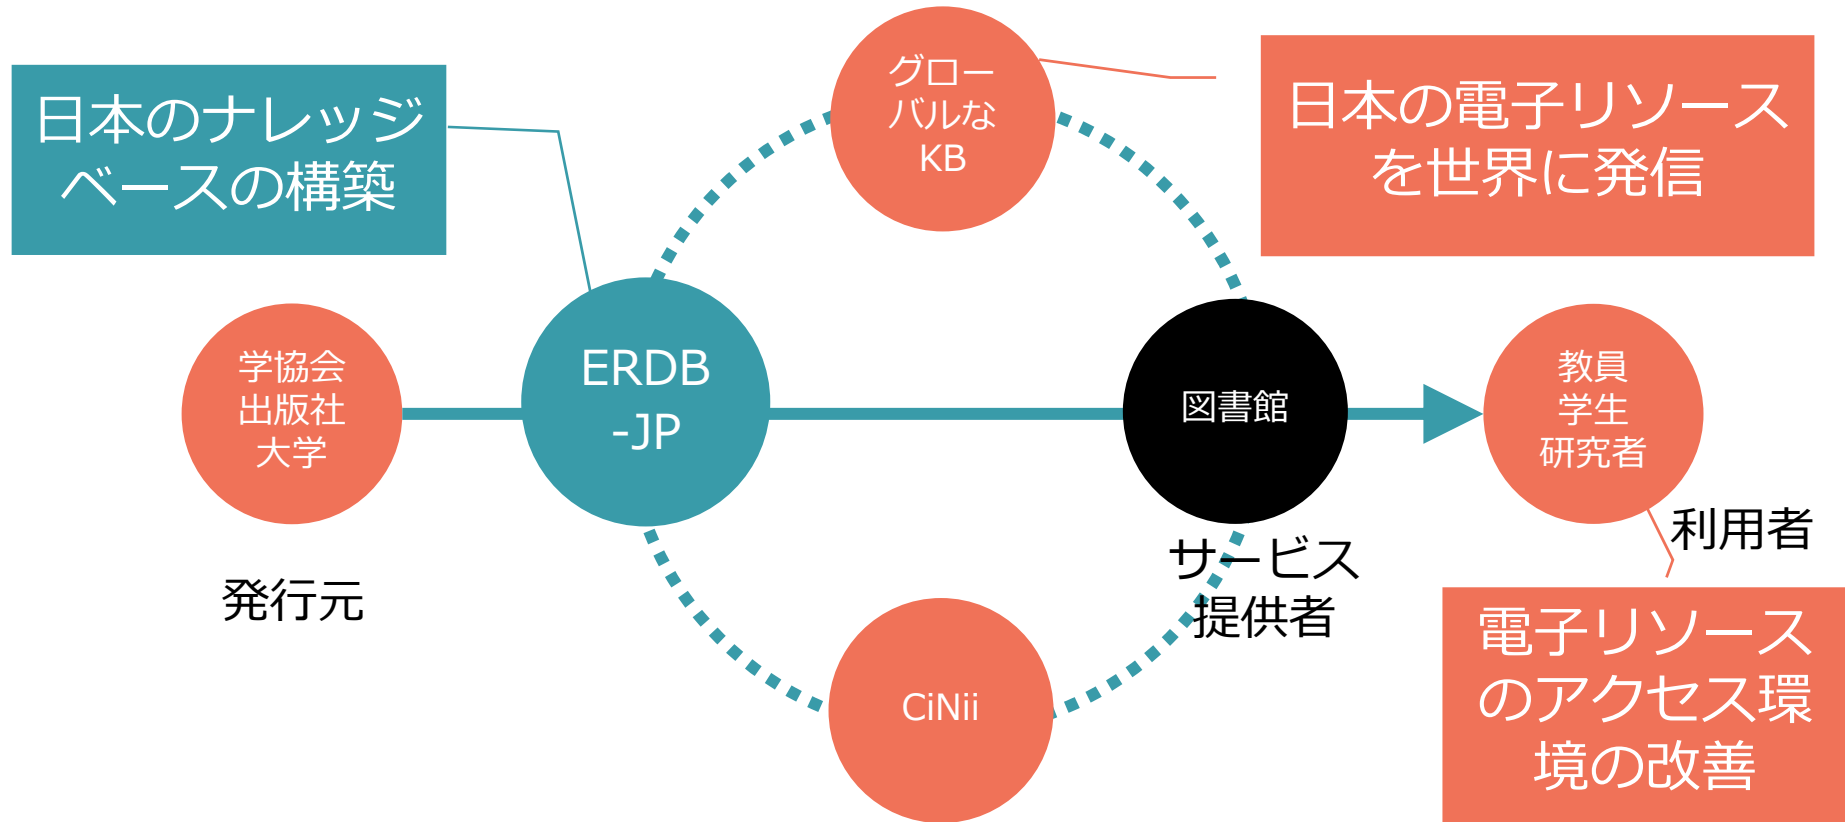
日本のナレッジベースの構築

グローバルなKB

日本の電子リソースを世界に発信

学協会
出版社
大学

発行元

ERDB
-JP

図書館

サービス提供者

教員
学生
研究者

利用者

電子リソースのアクセス環境の改善

CiNii